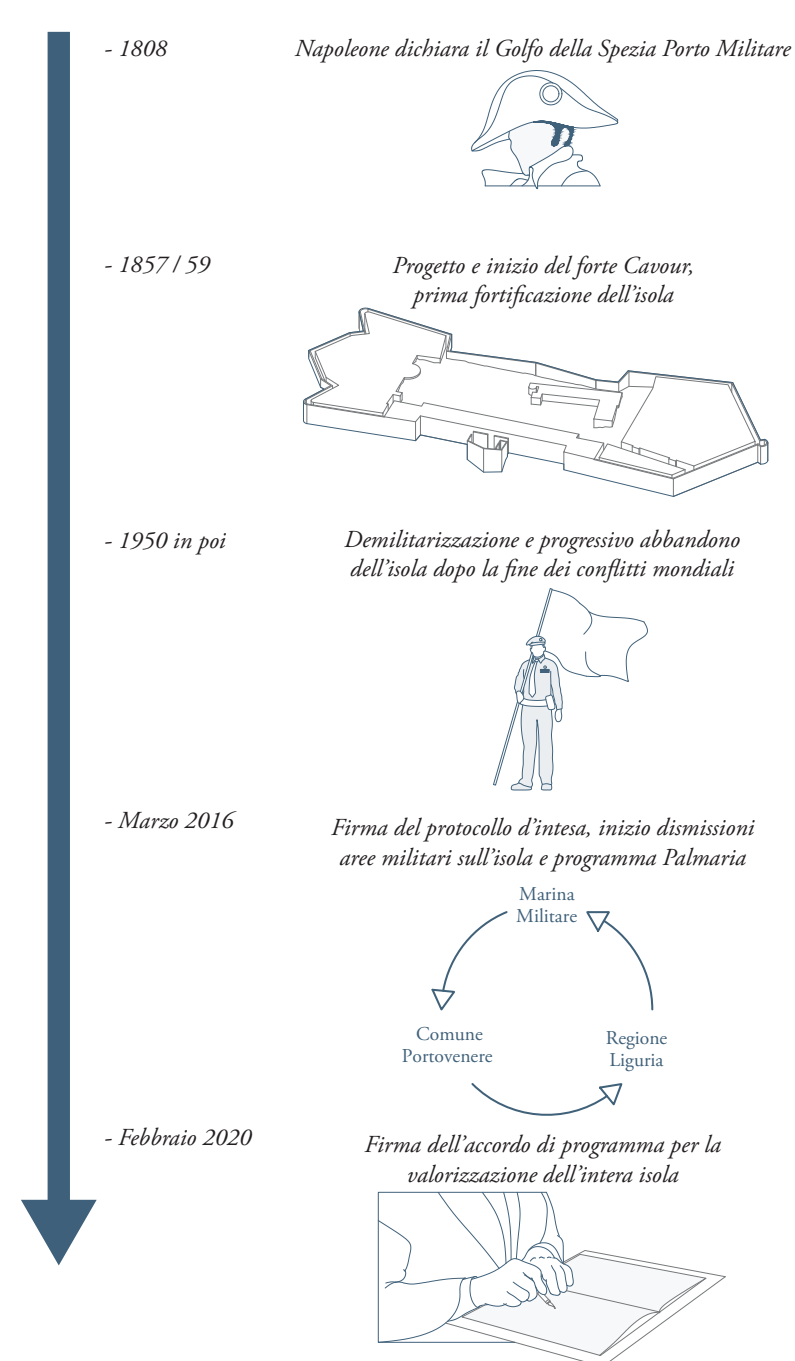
- 1808

Napoleone dichiara il Golfo della Spezia Porto Militare

- 1857 / 59

Progetto e inizio del forte Cavour, prima fortificazione dell'isola

- 1950 in poi

Demilitarizzazione e progressivo abbandono dell'isola dopo la fine dei conflitti mondiali

- Marzo 2016

Firma del protocollo d'intesa, inizio dismissioni aree militari sull'isola e programma Palmaria

Marina Militare

Regione Liguria

Comune Portovenere

- Febbraio 2020

Firma dell'accordo di programma per la valorizzazione dell'intera isola